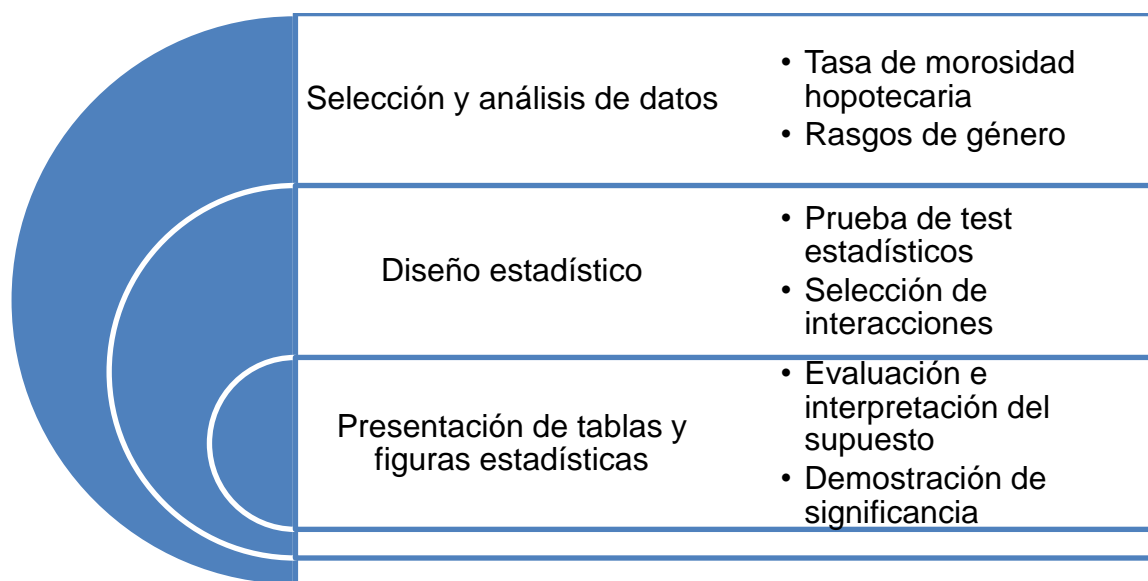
Selección y análisis de datos

• Tasa de morosidad hopotecaria
• Rasgos de género

Diseño estadístico

• Prueba de test estadísticos
• Selección de interacciones

Presentación de tablas y figuras estadísticas

• Evaluación e interpretación del supuesto
• Demostración de significancia